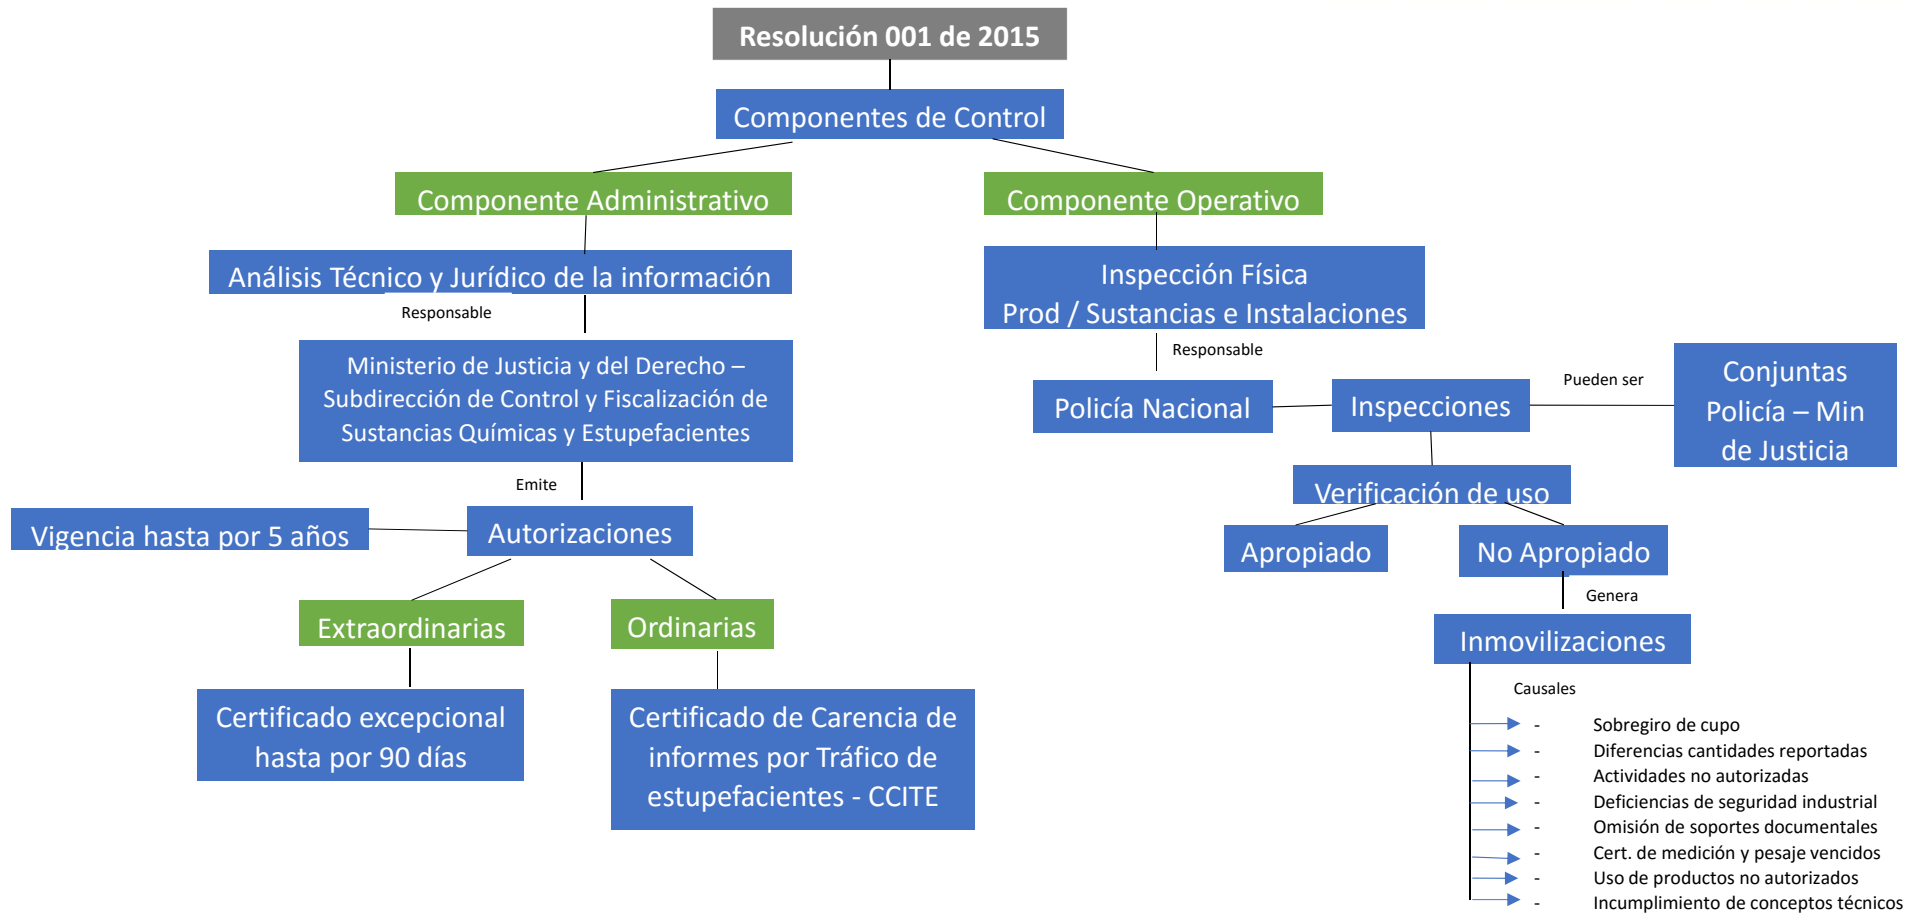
Resolución 001 de 2015

Componentes de Control

Componente Administrativo

Componente Operativo

Análisis Técnico y Jurídico de la información

Responsable

Ministerio de Justicia y del Derecho – Subdirección de Control y Fiscalización de Sustancias Químicas y Estupefacientes

Emite

Vigencia hasta por 5 años

Autorizaciones

Extraordinarias

Ordinarias

Certificado excepcional hasta por 90 días

Certificado de Carencia de informes por Tráfico de estupefacientes - CCITE

Inspección Física
Prod / Sustancias e Instalaciones

Responsable

Policía Nacional

Inspecciones

Pueden ser

Conjuntas Policía – Min de Justicia

Verificación de uso

Apropiado

No Apropiado

Genera

Inmovilizaciones

Causales

- Sobregiro de cupo
- Diferencias cantidades reportadas
- Actividades no autorizadas
- Deficiencias de seguridad industrial
- Omisión de soportes documentales
- Cert. de medición y pesaje vencidos
- Uso de productos no autorizados
- Incumplimiento de conceptos técnicos